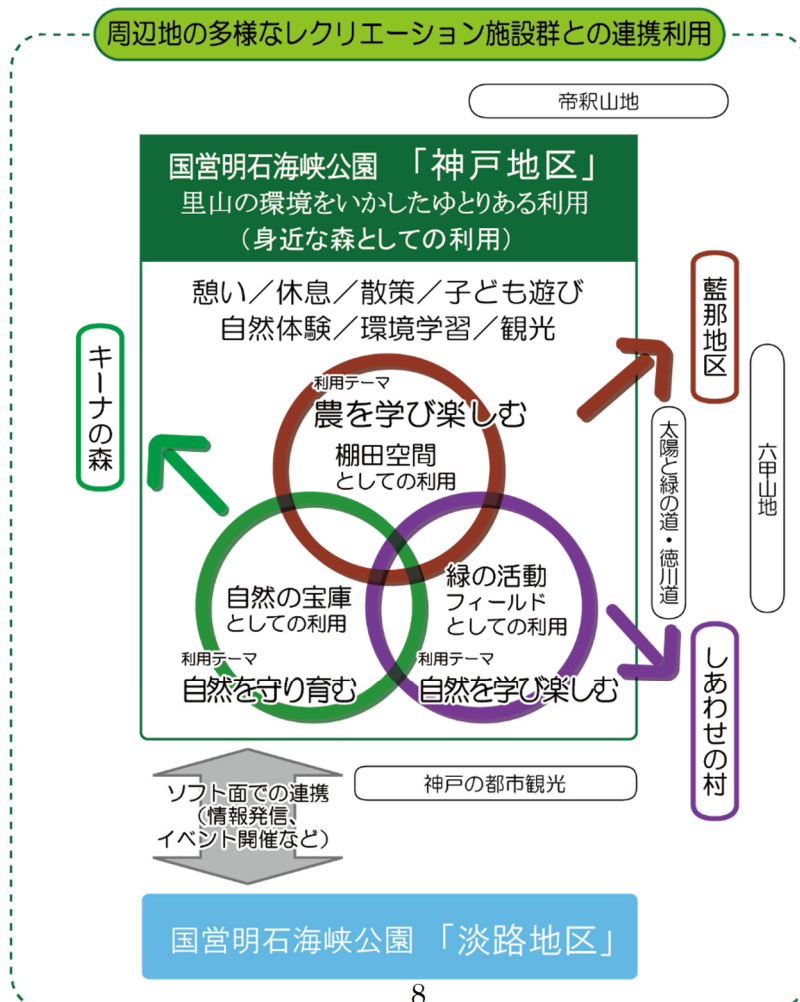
周辺地の多様なレクリエーション施設群との連携利用

帝釈山地

国営明石海峡公園 「神戸地区」
里山の環境をいかしたゆとりある利用
（身近な森としての利用）

憩い／休息／散策／子ども遊び
自然体験／環境学習／観光

利用テーマ
農を学び楽しむ
棚田空間
としての利用

自然の宝庫
としての利用
利用テーマ
自然を守り育む

緑の活動
フィールド
としての利用
利用テーマ
自然を学び楽しむ

キーナの森

藍那地区

太陽と緑の道・徳川道

六甲山地

しあわせの村

ソフト面での連携
（情報発信、
イベント開催など）

神戸の都市観光

国営明石海峡公園 「淡路地区」

8